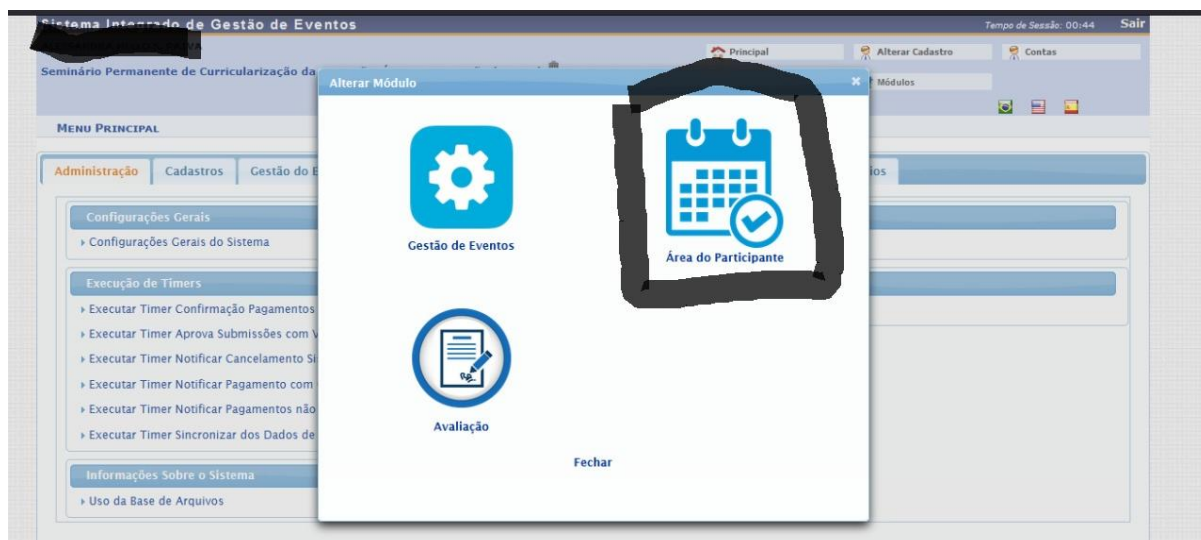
Sistema Integrado de Gestão de Eventos

Tempo de Sessão: 00:44 Sair

Principal Alterar Cadastro Contas

Seminário Permanente de Curricularização da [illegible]

Módulos

MENU PRINCIPAL

Administração Cadastros Gestão do E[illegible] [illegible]ios

Configurações Gerais
› Configurações Gerais do Sistema

Execução de Timers
› Executar Timer Confirmação Pagamentos
› Executar Timer Aprova Submissões com V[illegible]
› Executar Timer Notificar Cancelamento S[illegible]
› Executar Timer Notificar Pagamento com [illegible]
› Executar Timer Notificar Pagamentos não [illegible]
› Executar Timer Sincronizar dos Dados de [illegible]

Informações Sobre o Sistema
› Uso da Base de Arquivos

Alterar Módulo

Gestão de Eventos

Área do Participante

Avaliação

Fechar